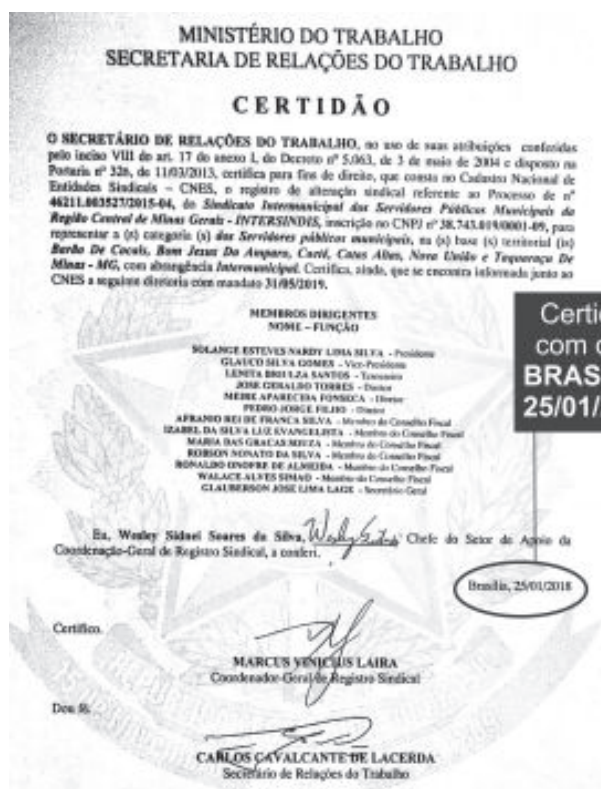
MINISTÉRIO DO TRABALHO
SECRETARIA DE RELAÇÕES DO TRABALHO

CERTIDÃO

O SECRETÁRIO DE RELAÇÕES DO TRABALHO, no uso de suas atribuições conferidas pelo inciso VIII do art. 17 do anexo I, do Decreto nº 5.063, de 3 de maio de 2004 e disposto na Portaria nº 326, de 11/03/2013, certifica para fins de direito, que consta no Cadastro Nacional de Entidades Sindicais – CNES, o registro de alteração sindical referente ao Processo de nº 46211.003527/2015-04, do Sindicato Intermunicipal dos Servidores Públicos Municipais da Região Central de Minas Gerais - INTERSINDIS, inscrição no CNPJ nº 38.743.019/0001-09, para representar a (s) categoria (s) dos Servidores públicos municipais, na (s) base (s) territorial (is) Barão De Cocais, Bom Jesus Do Amparo, Caeté, Catas Altas, Nova União e Taquaraçu De Minas - MG, com abrangência Intermunicipal. Certifica, ainda, que se encontra informada junto ao CNES a seguinte diretoria com mandato 31/05/2019.

MEMBROS DIRIGENTES
NOME - FUNÇÃO

SOLANGE ESTEVES NARDY LIMA SILVA - Presidente
GLAUCO SILVA GOMES - Vice-Presidente
LENITA BRO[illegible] SANTOS - Tesoureiro
JOSE GERALDO TORRES - Diretor
MEIRE APARECIDA FONSECA - Diretor
PEDRO JORGE FILHO - Diretor
AFRANIO REGIS FRANCA SILVA - Membro do Conselho Fiscal
IZABEL DA SILVA LUZ EVANGELISTA - Membro do Conselho Fiscal
MARIA DAS GRACAS SOUZA - Membro do Conselho Fiscal
ROBSON NONATO DA SILVA - Membro do Conselho Fiscal
RONALDO ONOFRE DE ALMEIDA - Membro do Conselho Fiscal
WALACE ALVES SIMAO - Membro do Conselho Fiscal
CLAUBERSON JOSE LIMA LAGE - Secretário Geral

Certi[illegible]
com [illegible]
BRAS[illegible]
25/01/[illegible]

Eu, Wesley Sidnei Soares da Silva, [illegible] Chefe do Setor de Apoio da Coordenação-Geral de Registro Sindical, a conferi.

Brasília, 25/01/2018

Certifico.

MARCUS VINICIUS LAIRA
Coordenador-Geral de Registro Sindical

Dou fé.

CARLOS CAVALCANTE DE LACERDA
Secretário de Relações do Trabalho